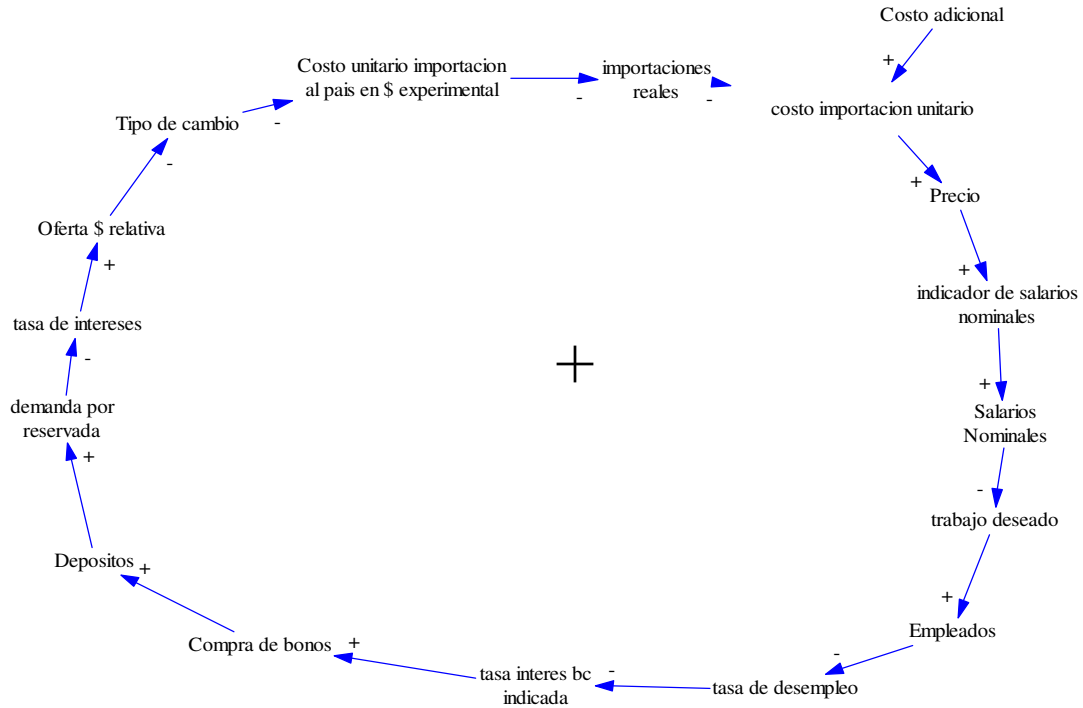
Costo adicional

+

Costo unitario importacion al pais en $ experimental

importaciones reales

-

-

costo importacion unitario

Tipo de cambio

-

-

+

Precio

Oferta $ relativa

+

+

indicador de salarios nominales

tasa de intereses

-

+

Salarios Nominales

demanda por reservada

+

-

trabajo deseado

Depositos

+

+

Empleados

Compra de bonos

+

-

tasa interes bc indicada

-

tasa de desempleo

+